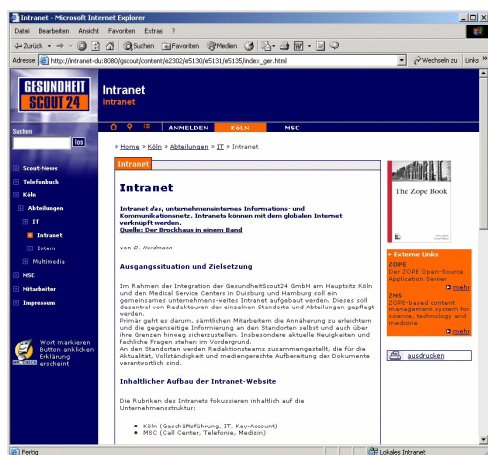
Intranet - Microsoft Internet Explorer

Datei Bearbeiten Ansicht Favoriten Extras ?

Zurück Suchen Favoriten Medien

Adresse http://intranet-du:8080/gscout/content/e2302/e5130/e5131/e5135/index_ger.html Wechseln zu Links

GESUNDHEIT SCOUT 24

Intranet
Intranet

Suchen
los

ANMELDEN KÖLN MSC

» Home » Köln » Abteilungen » IT » Intranet

Scout-News
Telefonbuch
Köln
Abteilungen
IT
Intranet
Intern
Multimedia
MSC
Mitarbeiter
Impressum

Wort markieren Button anklicken Erklärung erscheint

Intranet

Intranet

Intranet das, unternehmensinternes Informations- und Kommunikationsnetz. Intranets können mit dem globalen Internet verknüpft werden.
Quelle: Der Brockhaus in einem Band

von D. Hordmann

Ausgangssituation und Zielsetzung

Im Rahmen der Integration der GesundheitScout24 GmbH am Hauptsitz Köln und den Medical Service Centern in Duisburg und Hamburg soll ein gemeinsames unternehmens-weites Intranet aufgebaut werden. Dieses soll dezentral von Redakteuren der einzelnen Standorte und Abteilungen gepflegt werden.
Primär geht es darum, sämtlichen Mitarbeitern die Annäherung zu erleichtern und die gegenseitige Informierung an den Standorten selbst und auch über ihre Grenzen hinweg sicherzustellen. Insbesondere aktuelle Neuigkeiten und fachliche Fragen stehen im Vordergrund.
An den Standorten werden Redaktionsteams zusammengestellt, die für die Aktualität, Vollständigkeit und mediengerechte Aufbereitung der Dokumente verantwortlich sind.

Inhaltlicher Aufbau der Intranet-Website

Die Rubriken des Intranets fokussieren inhaltlich auf die Unternehmensstruktur:

• Köln (Geschäftsführung, IT, Key-Account)
• MSC (Call Center, Telefonie, Medizin)

The Zope Book

Externe Links

ZOPE
Der ZOPE Open-Source Application Server
mehr

ZNS
ZOPE-based content management system for science, technology and medicine
mehr

ausdrucken

Fertig Lokales Intranet